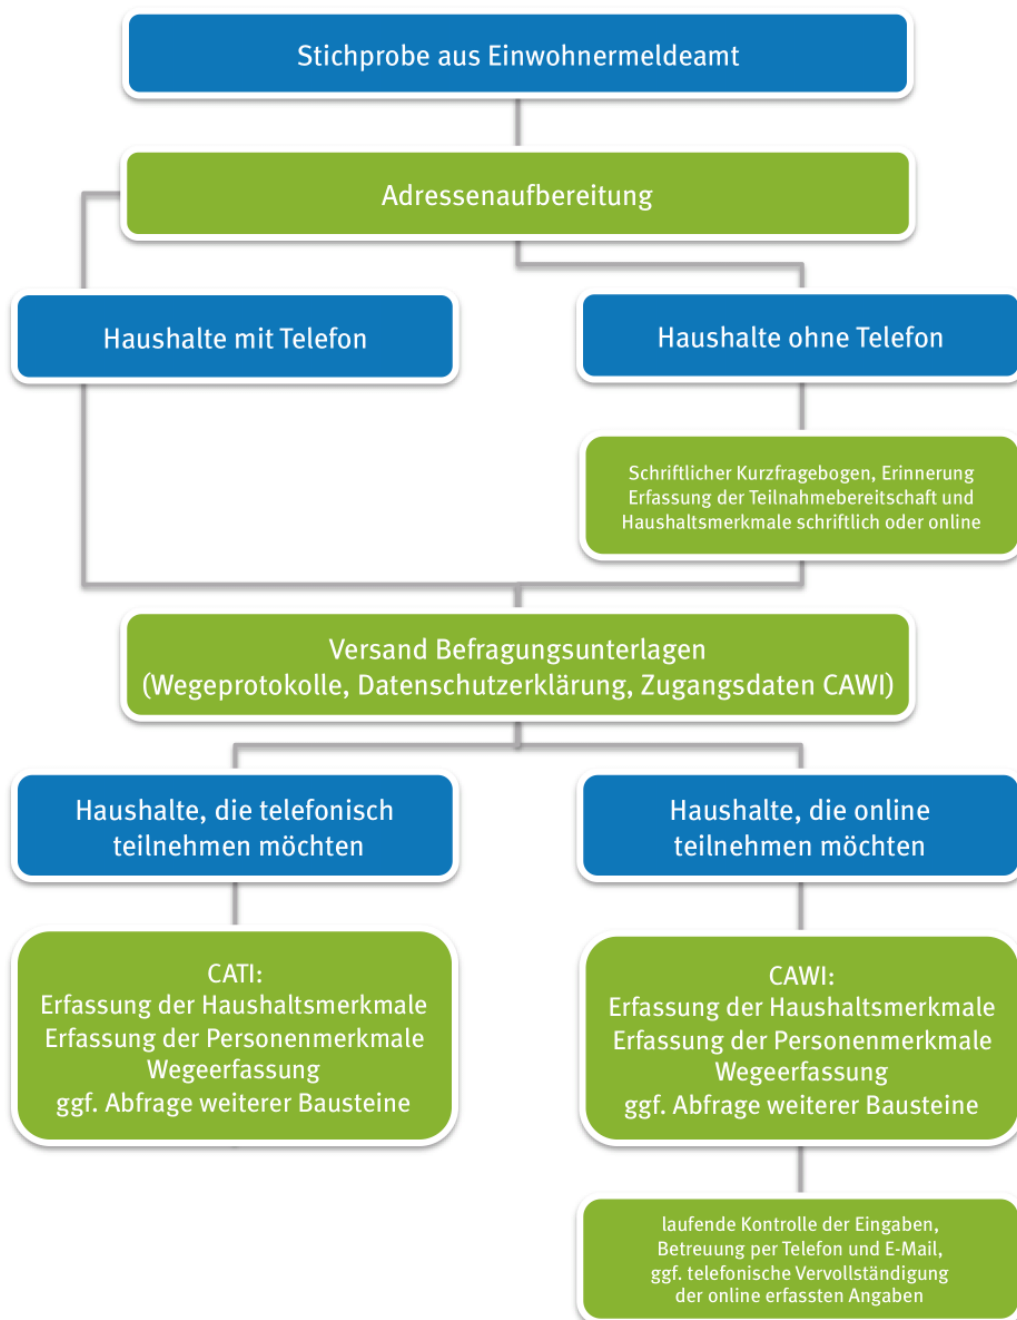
Stichprobe aus Einwohnermeldeamt

Adressenaufbereitung

Haushalte mit Telefon

Haushalte ohne Telefon

Schriftlicher Kurzfragebogen, Erinnerung
Erfassung der Teilnahmebereitschaft und
Haushaltsmerkmale schriftlich oder online

Versand Befragungsunterlagen
(Wegeprotokolle, Datenschutzerklärung, Zugangsdaten CAWI)

Haushalte, die telefonisch
teilnehmen möchten

Haushalte, die online
teilnehmen möchten

CATI:
Erfassung der Haushaltsmerkmale
Erfassung der Personenmerkmale
Wegeerfassung
ggf. Abfrage weiterer Bausteine

CAWI:
Erfassung der Haushaltsmerkmale
Erfassung der Personenmerkmale
Wegeerfassung
ggf. Abfrage weiterer Bausteine

laufende Kontrolle der Eingaben,
Betreuung per Telefon und E-Mail,
ggf. telefonische Vervollständigung
der online erfassten Angaben